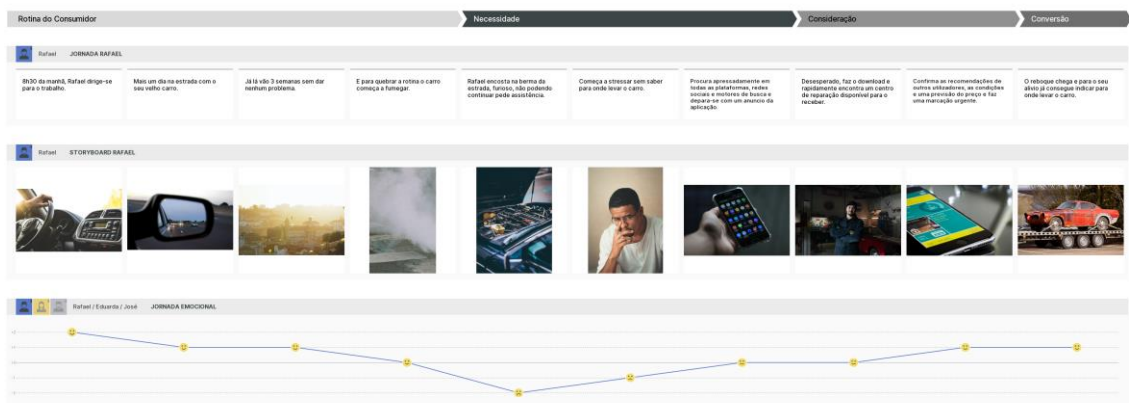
Rotina do Consumidor | Necessidade | Consideração | Conversão

Rafael JORNADA RAFAEL

8h30 da manhã, Rafael dirige-se para o trabalho.

Mais um dia na estrada com o seu velho carro.

Já lá vão 3 semanas sem dar nenhum problema.

E para quebrar a rotina o carro começa a fumegar.

Rafael encosta na berma da estrada, furioso, não podendo continuar pede assistência.

Começa a stressar sem saber para onde levar o carro.

Procura apressadamente em todas as plataformas, redes sociais e motores de busca e depara-se com um anuncio da aplicação.

Desesperado, faz o download e rapidamente encontra um centro de reparação disponível para o receber.

Confirma as recomendações de outros utilizadores, as condições e uma previsão do preço e faz uma marcação urgente.

O reboque chega e para o seu alivio já consegue indicar para onde levar o carro.

Rafael STORYBOARD RAFAEL

Rafael / Eduarda / José JORNADA EMOCIONAL